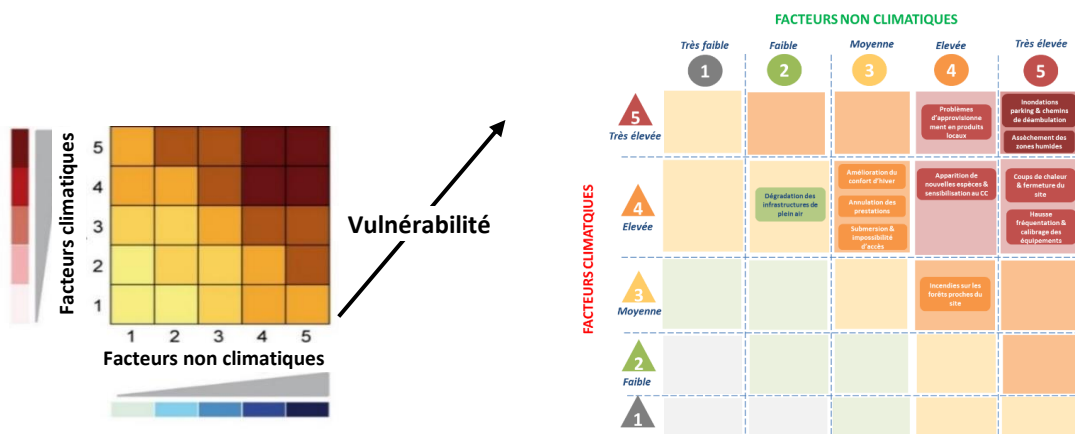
Facteurs climatiques

5
4
3
2
1

1 2 3 4 5

Facteurs non climatiques

Vulnérabilité

FACTEURS NON CLIMATIQUES

Très faible 1
Faible 2
Moyenne 3
Elevée 4
Très élevée 5

FACTEURS CLIMATIQUES

5 Très élevée
Problèmes d'approvisionnement en produits locaux
Inondations parking & chemins de déambulation
Assèchement des zones humides

4 Elevée
Dégradation des infrastructures de plein air
Amélioration du confort d'hiver
Annulation des prestations
Submersion & impossibilité d'accès
Apparition de nouvelles espèces & sensibilisation au CC
Coups de chaleur & fermeture du site
Hausse fréquentation & calibrage des équipements

3 Moyenne
Incendies sur les forêts proches du site

2 Faible

1